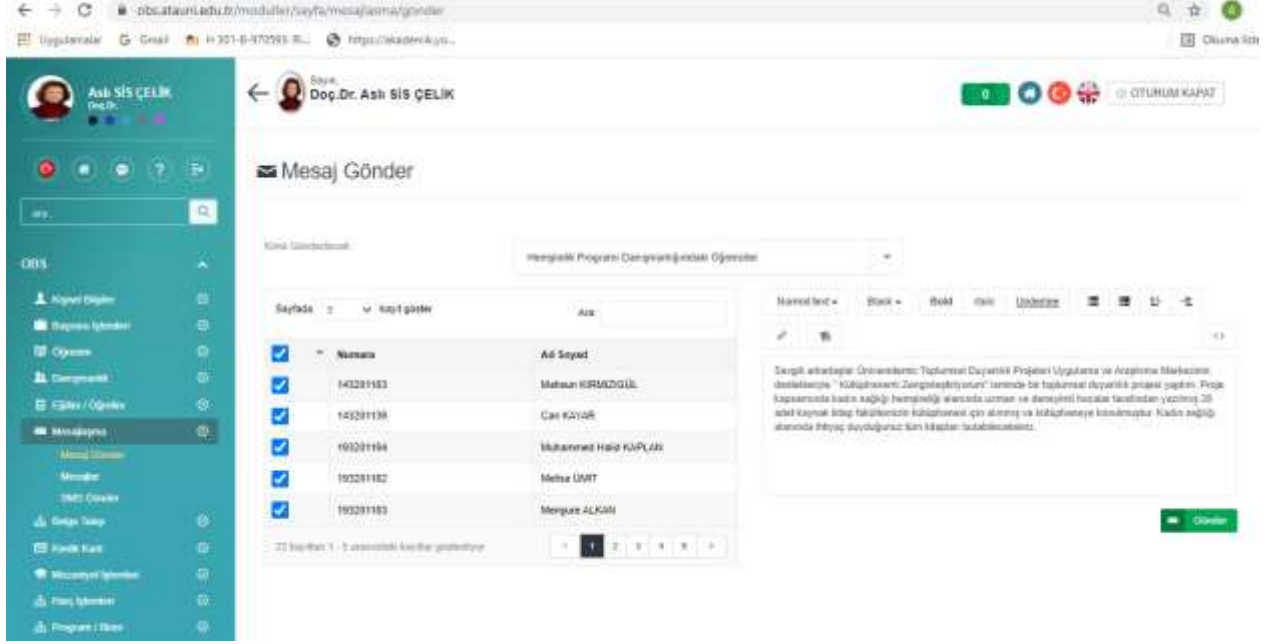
obs.atauni.edu.tr/moduller/sayfa/mesajlasma/gonder

Uygulamalar Gmail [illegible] https://akademik.yo...

Okuma listesi

Aslı SİS ÇELİK
Doç.Dr.

ara...

OBS

Kişisel Bilgiler
Başvuru İşlemleri
Öğrenim
Danışmanlık
Eğitim / Öğretim
Mesajlaşma
Mesaj Gönder
Mesajlar
SMS Gönder
Belge Talep
Kimlik Kartı
Mezuniyet İşlemleri
Harç İşlemleri
Program / Birim

Sayın,
Doç.Dr. Aslı SİS ÇELİK

0

OTURUM KAPAT

Mesaj Gönder

Kime Gönderilecek

Hemşirelik Programı Danışmanlığındaki Öğrenciler

Sayfada 5 kayıt göster

Ara

| | Numara | Adı Soyadı |
|---|---|---|
| ☑ | 143201103 | Mehsun KIRMIZIGÜL |
| ☑ | 143201139 | Can KAYAR |
| ☑ | 193201164 | Muhammed Halid KAPLAN |
| ☑ | 193201162 | Melisa ÜMİT |
| ☑ | 193201163 | Mergure ALKAN |

22 kayıttan 1 - 5 arasındaki kayıtlar gösteriliyor

1 2 3 4 5

Normal text Black Bold Italic Underline

Sevgili arkadaşlar Üniversitemiz Toplumsal Duyarlılık Projeleri Uygulama ve Araştırma Merkezinin desteklenye " Kütüphanemi Zenginleştiriyorum" isminde bir toplumsal duyarlılık projesi yaptım. Proje kapsamında kadın sağlığı hemşireliği alanında uzman ve deneyimli hocalar tarafından yazılmış 26 adet kaynak kitap fakültemizin kütüphanesi için alınmış ve kütüphaneye konulmuştur. Kadın sağlığı alanında ihtiyaç duyduğunuz tüm kitapları bulabileceksiniz.

Gönder